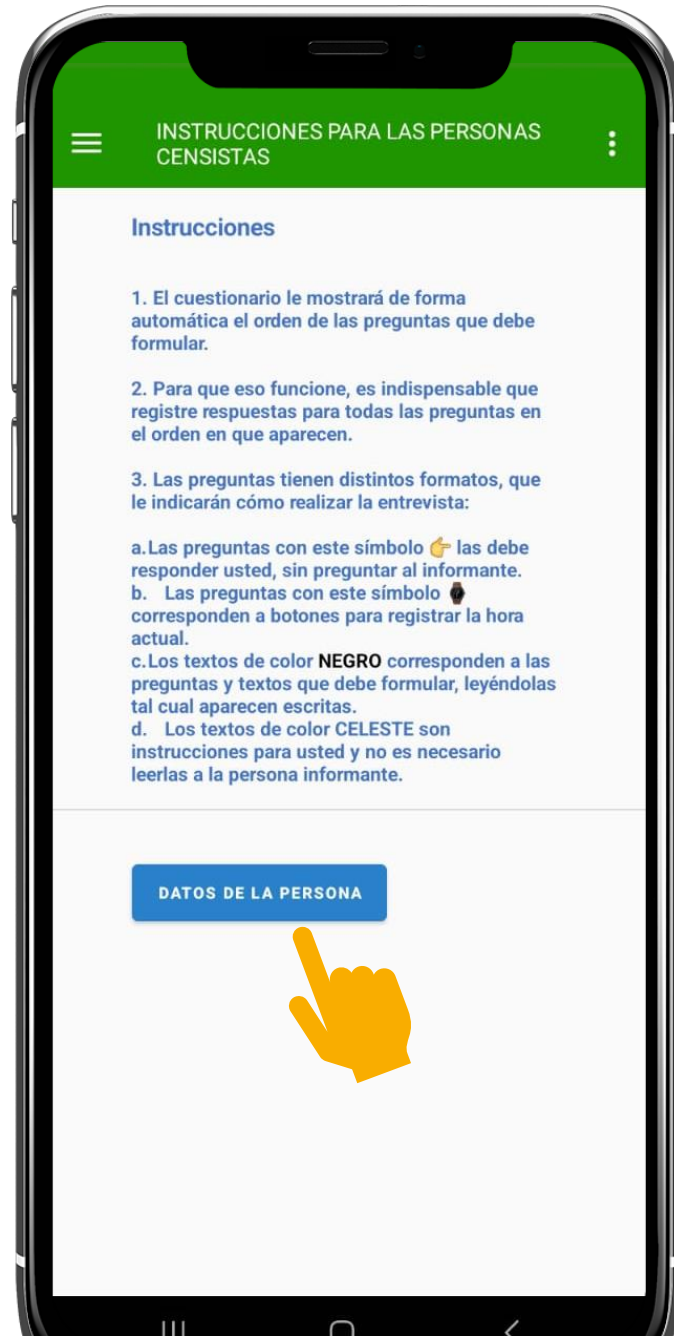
INSTRUCCIONES PARA LAS PERSONAS CENSISTAS

Instrucciones

1. El cuestionario le mostrará de forma automática el orden de las preguntas que debe formular.

2. Para que eso funcione, es indispensable que registre respuestas para todas las preguntas en el orden en que aparecen.

3. Las preguntas tienen distintos formatos, que le indicarán cómo realizar la entrevista:

a. Las preguntas con este símbolo 👉 las debe responder usted, sin preguntar al informante.
b. Las preguntas con este símbolo ⌚ corresponden a botones para registrar la hora actual.
c. Los textos de color NEGRO corresponden a las preguntas y textos que debe formular, leyéndolas tal cual aparecen escritas.
d. Los textos de color CELESTE son instrucciones para usted y no es necesario leerlas a la persona informante.

DATOS DE LA PERSONA